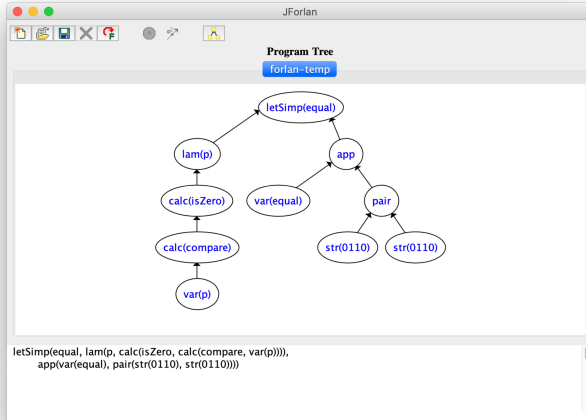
JForlan

Program Tree

forlan-temp

letSimp(equal)

lam(p)

app

calc(isZero)

var(equal)

pair

calc(compare)

str(0110)

str(0110)

var(p)

letSimp(equal, lam(p, calc(isZero, calc(compare, var(p)))),
app(var(equal), pair(str(0110), str(0110))))